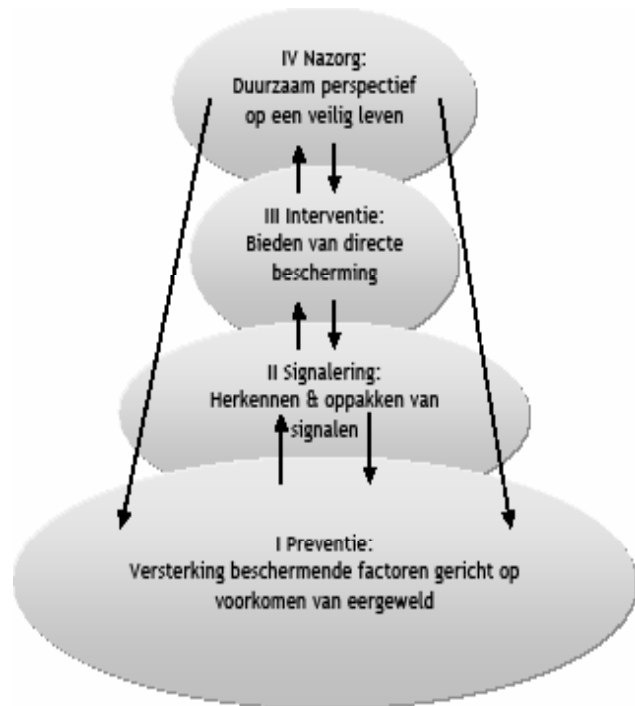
IV Nazorg:
Duurzaam perspectief op een veilig leven

III Interventie:
Bieden van directe bescherming

II Signalering:
Herkennen & oppakken van signalen

I Preventie:
Versterking beschermende factoren gericht op voorkomen van eergeweld